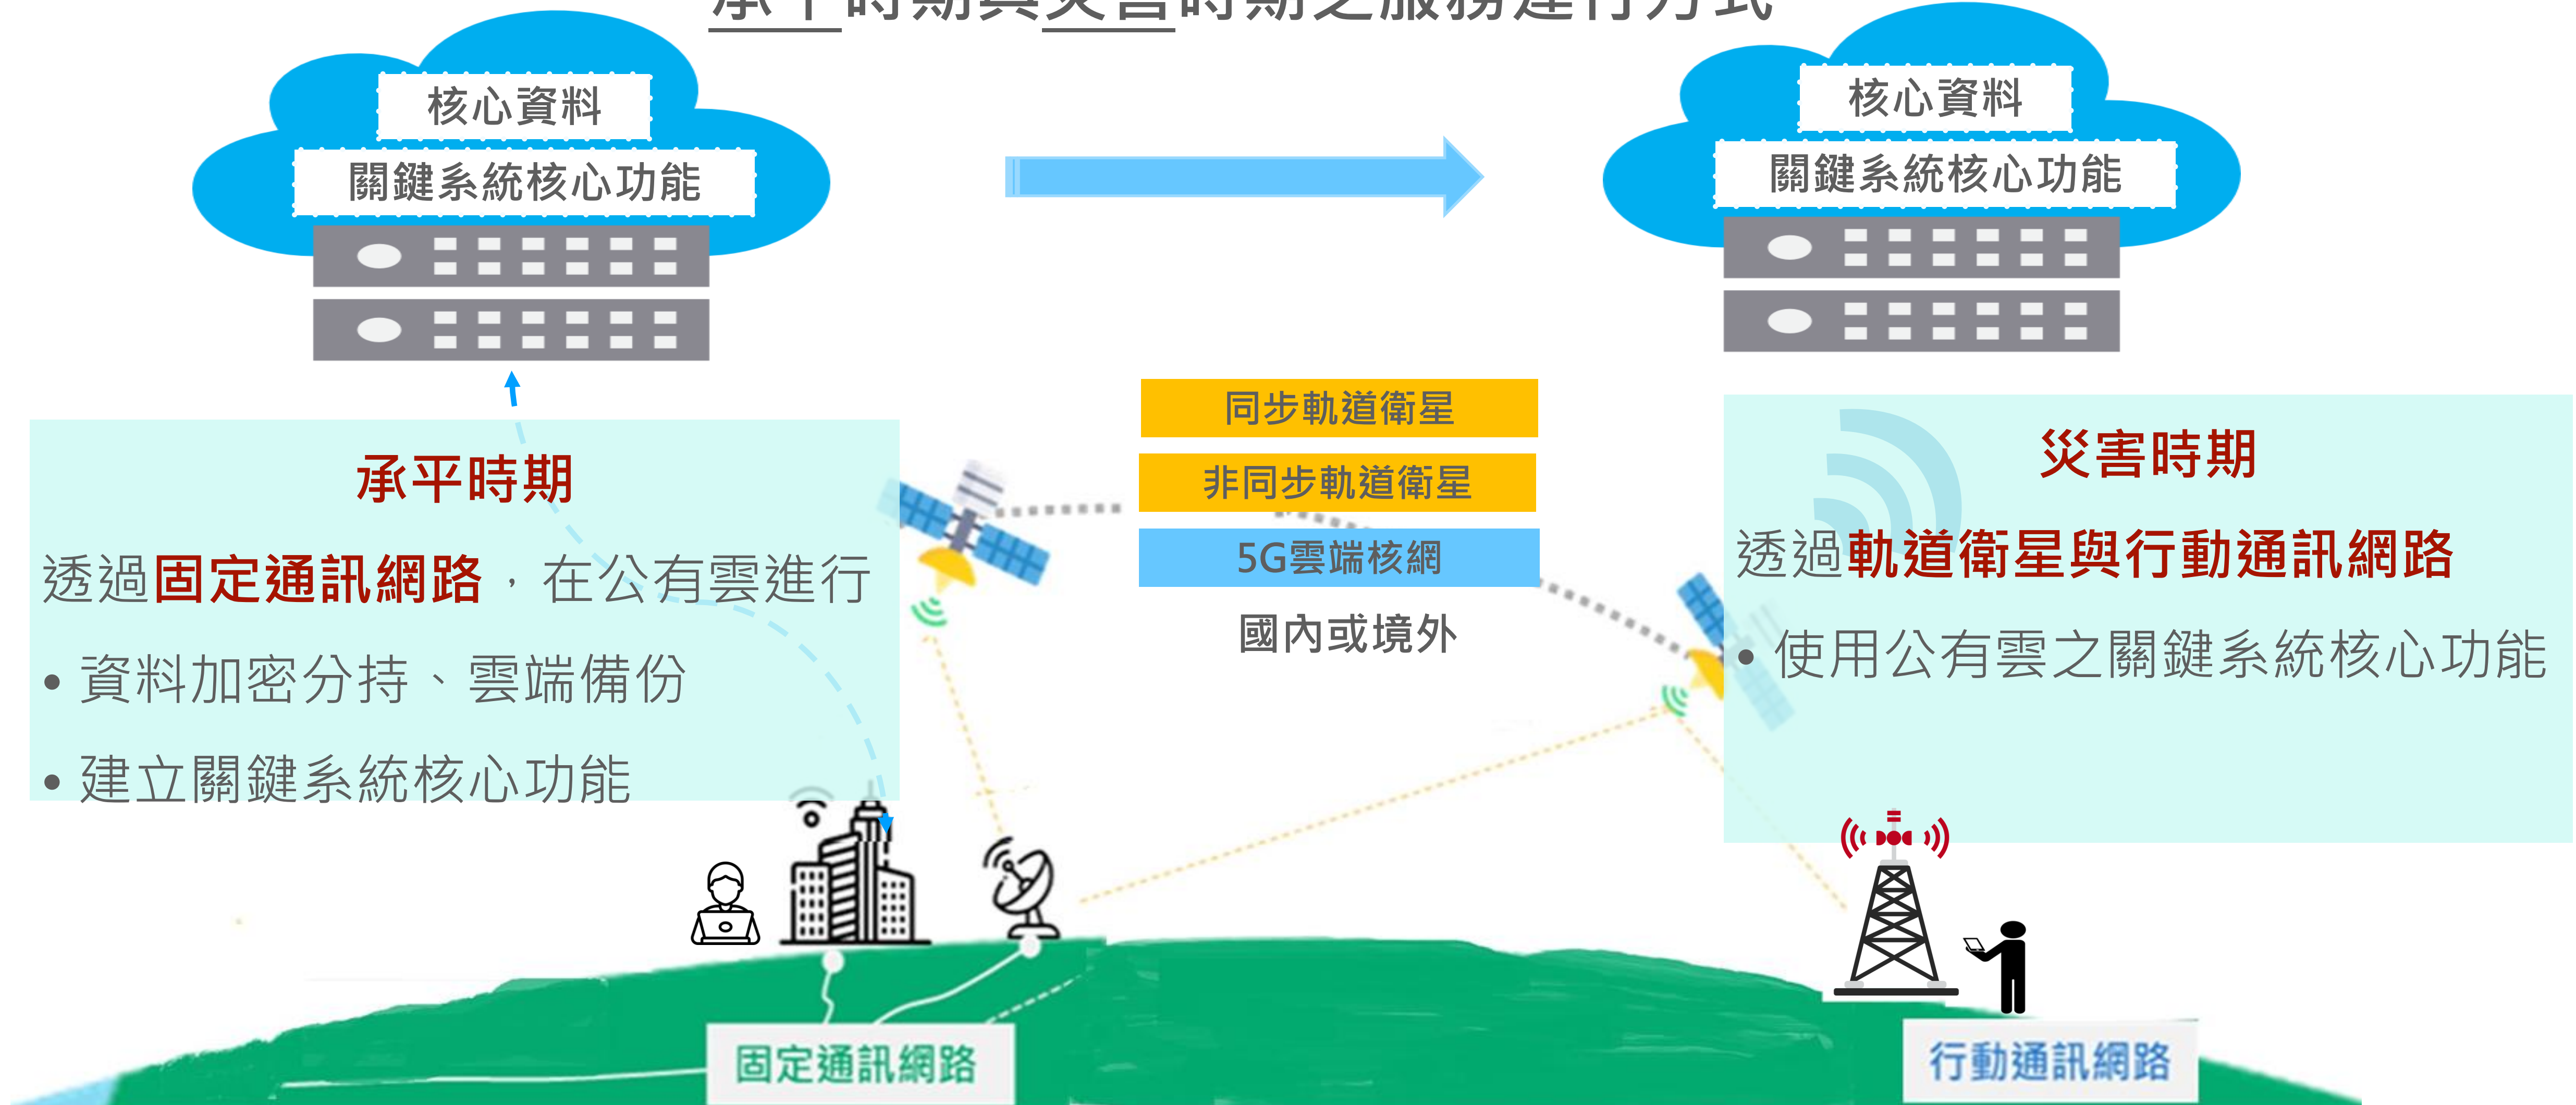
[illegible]

核心資料

關鍵系統核心功能

核心資料

關鍵系統核心功能

承平時期

透過固定通訊網路，在公有雲進行

• 資料加密分持、雲端備份

• 建立關鍵系統核心功能

同步軌道衛星

非同步軌道衛星

5G雲端核網

國內或境外

災害時期

透過軌道衛星與行動通訊網路

• 使用公有雲之關鍵系統核心功能

固定通訊網路

行動通訊網路